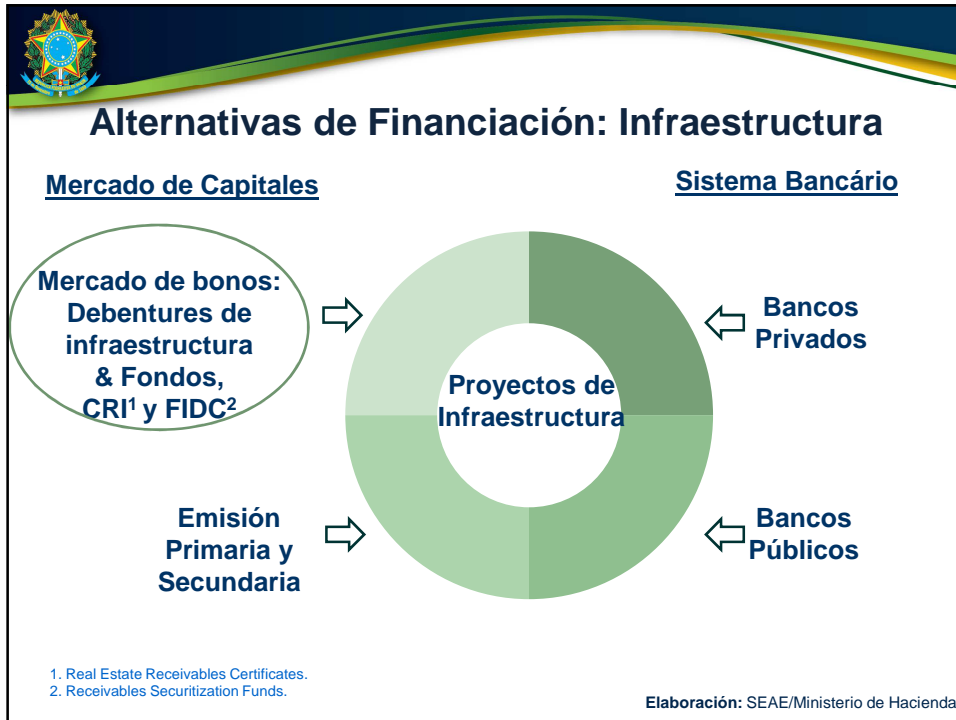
Alternativas de Financiación: Infraestructura

Mercado de Capitales

Sistema Bancário

Mercado de bonos: Debentures de infraestructura & Fondos, CRI$^1$ y FIDC$^2$

Bancos Privados

Proyectos de Infraestructura

Emisión Primaria y Secundaria

Bancos Públicos

1. Real Estate Receivables Certificates.
2. Receivables Securitization Funds.

Elaboración: SEAE/Ministerio de Hacienda